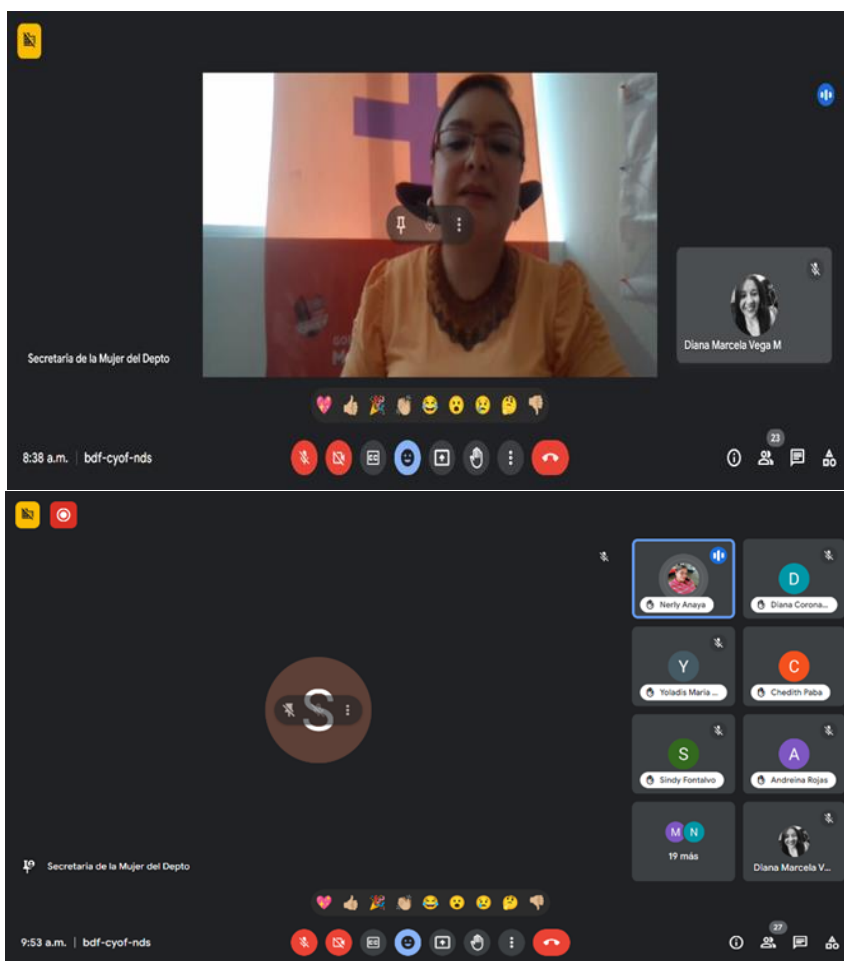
Secretaría de la Mujer del Depto

Diana Marcela Vega M

8:38 a.m. | bdf-cyof-nds

23

S

Nerly Anaya

D
Diana Corona...

Y
Yoladis Maria ...

C
Chedith Paba

S
Sindy Fontalvo

A
Andreina Rojas

M N
19 más

Diana Marcela V...

Secretaría de la Mujer del Depto

9:53 a.m. | bdf-cyof-nds

27